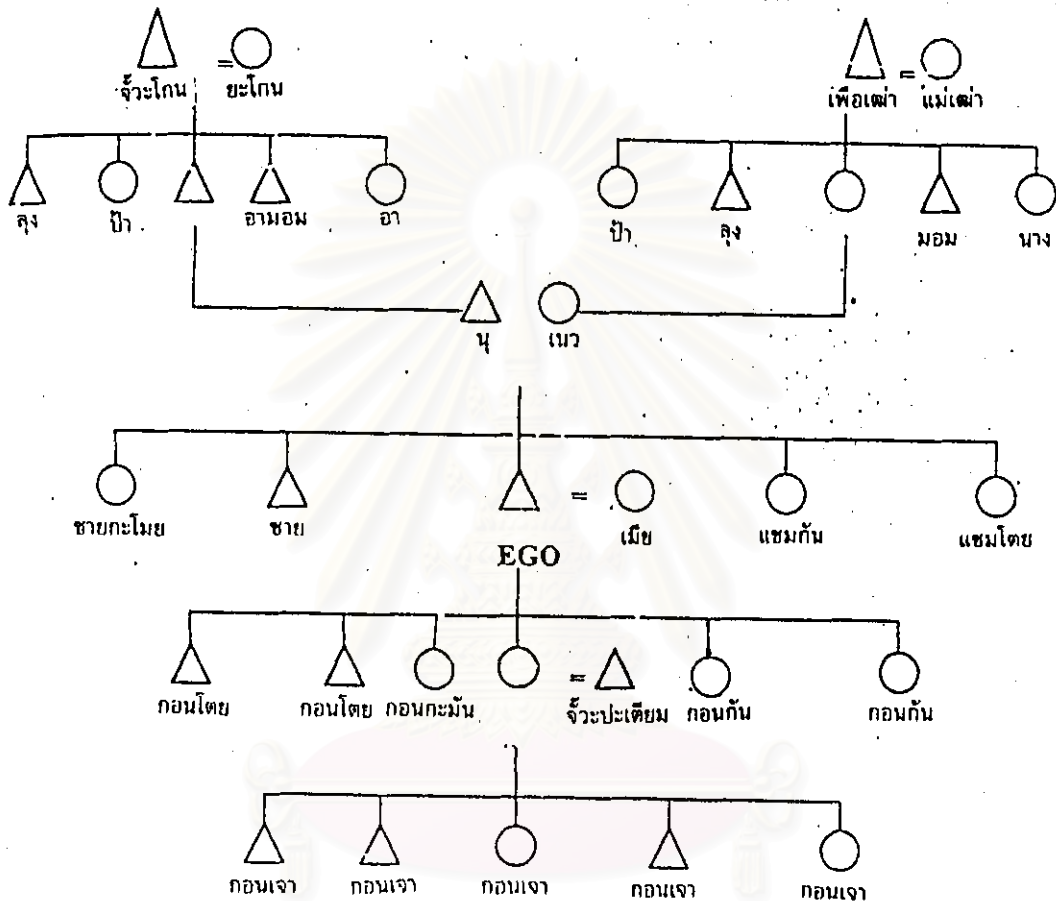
= จั๊วะโกน ยะโกน

เพือเผ่า = แม่เผ่า

ลุง ป้า อามอม อา

ป้า ลุง มอม นาง

นุ เนว

ชายกะโมย ชาย = เมีย แชมกัน แชมโตย

EGO

กอนโตย กอนโตย กอนกะมัน = จั๊วะปะเตียม กอนกัน กอนกัน

กอนเจา กอนเจา กอนเจา กอนเจา กอนเจา